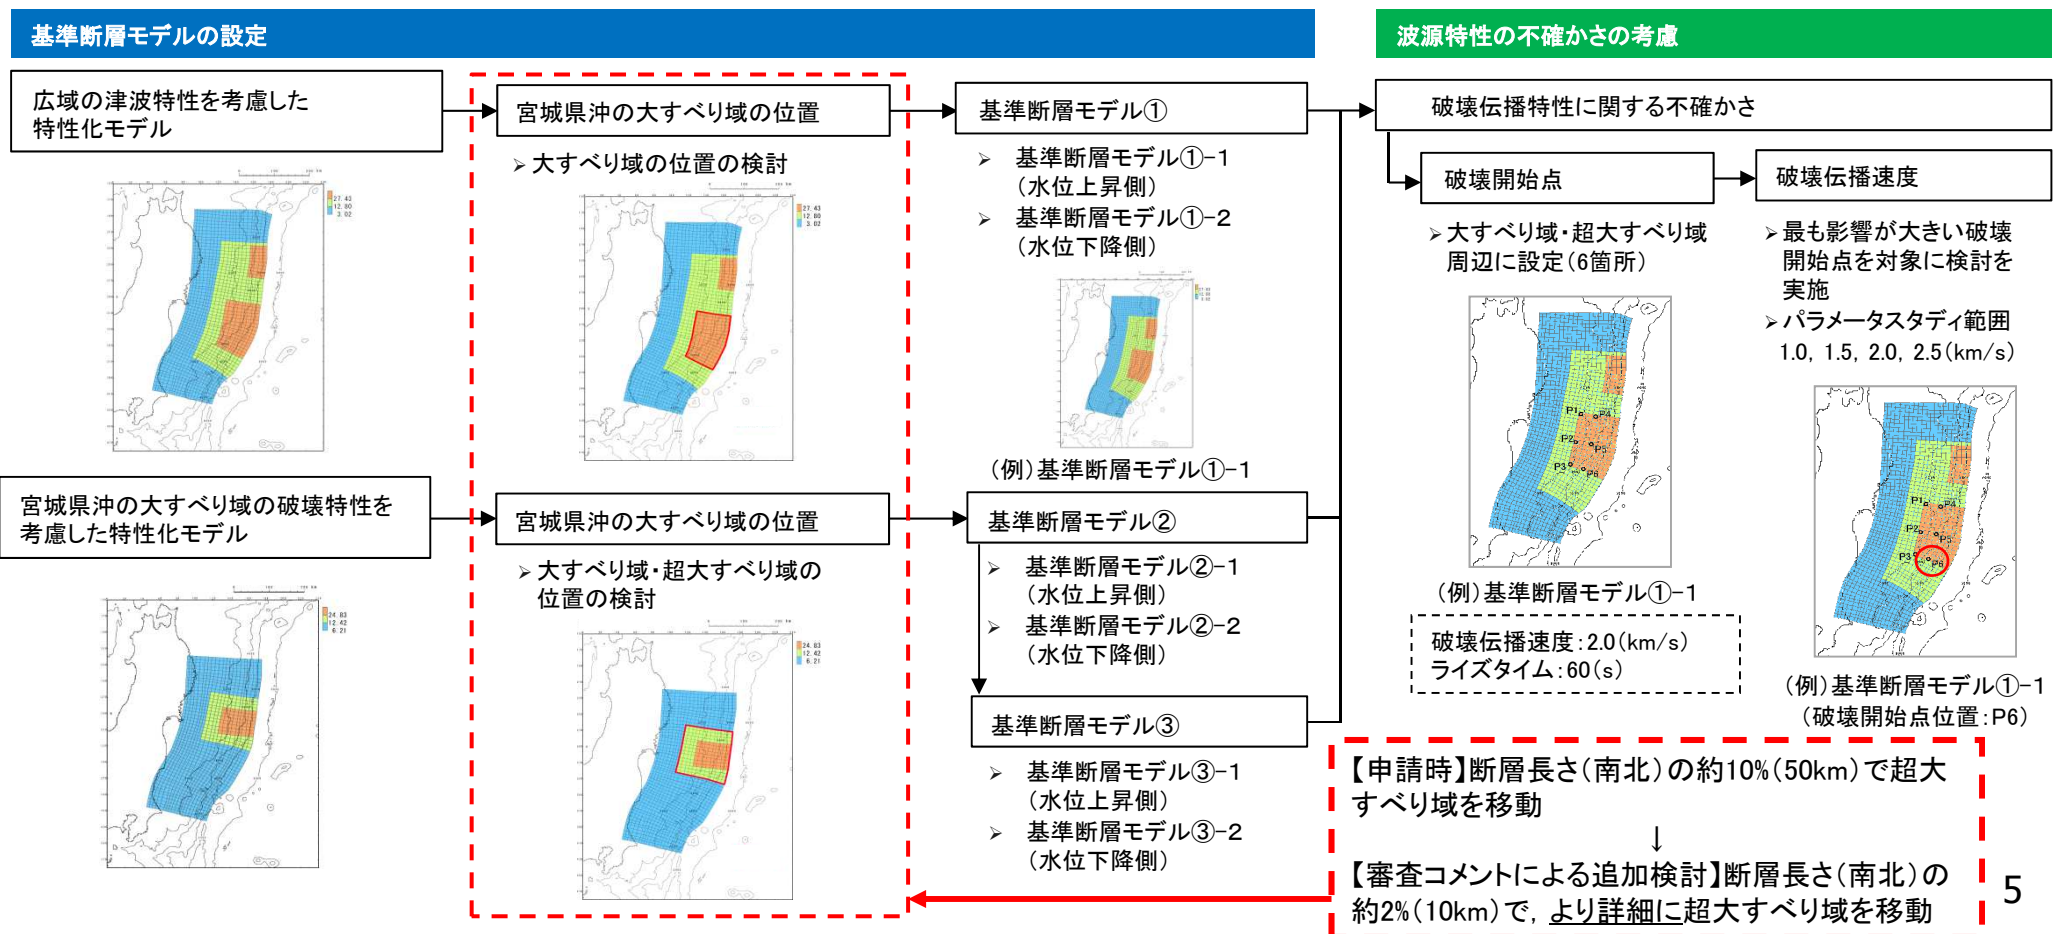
基準断層モデルの設定

波源特性の不確かさの考慮

広域の津波特性を考慮した特性化モデル

27.43
12.80
3.02

宮城県沖の大すべり域の破壊特性を考慮した特性化モデル

24.83
12.42
6.21

宮城県沖の大すべり域の位置

➢ 大すべり域の位置の検討

宮城県沖の大すべり域の位置

➢ 大すべり域・超大すべり域の位置の検討

基準断層モデル①

➢ 基準断層モデル①-1（水位上昇側）
➢ 基準断層モデル①-2（水位下降側）

（例）基準断層モデル①-1

基準断層モデル②

➢ 基準断層モデル②-1（水位上昇側）
➢ 基準断層モデル②-2（水位下降側）

基準断層モデル③

➢ 基準断層モデル③-1（水位上昇側）
➢ 基準断層モデル③-2（水位下降側）

破壊伝播特性に関する不確かさ

破壊開始点

➢ 大すべり域・超大すべり域周辺に設定（6箇所）

P1 P4 P2 P5 P3 P6

（例）基準断層モデル①-1

破壊伝播速度：2.0（km/s）
ライズタイム：60（s）

破壊伝播速度

➢ 最も影響が大きい破壊開始点を対象に検討を実施
➢ パラメータスタディ範囲 1.0, 1.5, 2.0, 2.5（km/s）

P1 P4 P2 P5 P3 P6

（例）基準断層モデル①-1（破壊開始点位置：P6）

【申請時】断層長さ（南北）の約10%（50km）で超大すべり域を移動
↓
【審査コメントによる追加検討】断層長さ（南北）の約2%（10km）で，より詳細に超大すべり域を移動

5